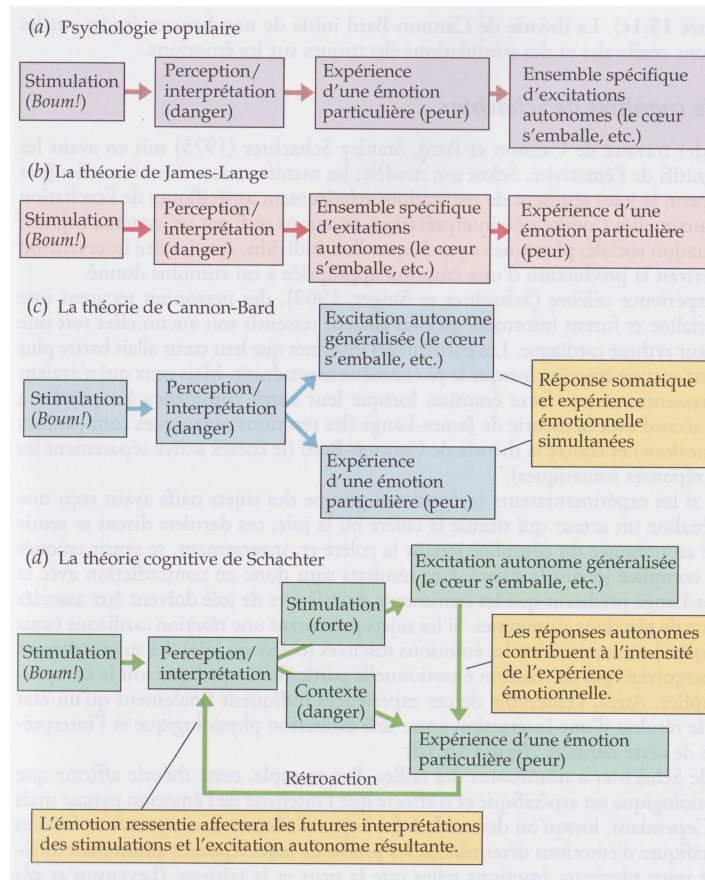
(a) Psychologie populaire

Stimulation (Boum!)

Perception/ interprétation (danger)

Expérience d'une émotion particulière (peur)

Ensemble spécifique d'excitations autonomes (le cœur s'emballe, etc.)

(b) La théorie de James-Lange

Stimulation (Boum!)

Perception/ interprétation (danger)

Ensemble spécifique d'exitations autonomes (le cœur s'emballe, etc.)

Expérience d'une émotion particulière (peur)

(c) La théorie de Cannon-Bard

Excitation autonome généralisée (le cœur s'emballe, etc.)

Stimulation (Boum!)

Perception/ interprétation (danger)

Réponse somatique et expérience émotionnelle simultanées

Expérience d'une émotion particulière (peur)

(d) La théorie cognitive de Schachter

Excitation autonome généralisée (le cœur s'emballe, etc.)

Stimulation (forte)

Les réponses autonomes contribuent à l'intensité de l'expérience émotionnelle.

Stimulation (Boum!)

Perception/ interprétation

Contexte (danger)

Expérience d'une émotion particulière (peur)

Rétroaction

L'émotion ressentie affectera les futures interprétations des stimulations et l'excitation autonome résultante.